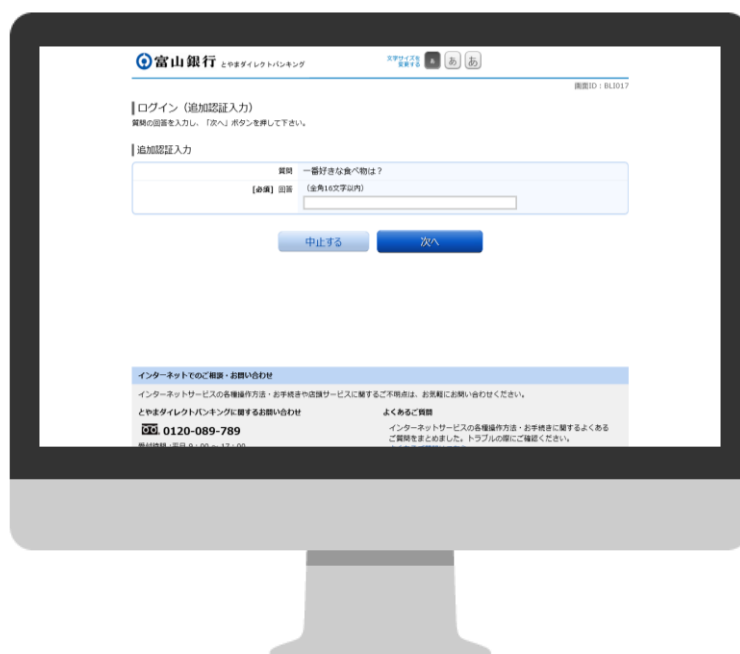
富山銀行 とやまダイレクトバンキング

文字サイズを変更する あ あ あ

画面ID：BLI017

ログイン（追加認証入力）

質問の回答を入力し、「次へ」ボタンを押して下さい。

追加認証入力

| 質問 | 一番好きな食べ物は？ |
|---|---|
| [必須] 回答 | （全角16文字以内） |

中止する 次へ

インターネットでのご相談・お問い合わせ

インターネットサービスの各種操作方法・お手続きや店舗サービスに関するご不明点は、お気軽にお問い合わせください。

とやまダイレクトバンキングに関するお問い合わせ

0120-089-789

受付時間：平日 9：00 ～ 17：00

よくあるご質問

インターネットサービスの各種操作方法・お手続きに関するよくあるご質問をまとめました。トラブルの際にご確認ください。